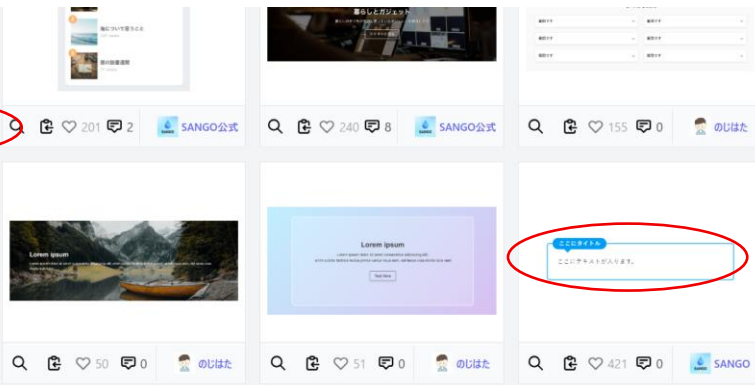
海について思うこと

夜の砂漠運転

暮らしとガジェット

201 2 SANGO公式

240 8 SANGO公式

155 0 のじはた

Lorem ipsum

Lorem ipsum

Read More

ここにタイトル

ここにテキストが入ります。

50 0 のじはた

51 0 のじはた

421 0 SANGO